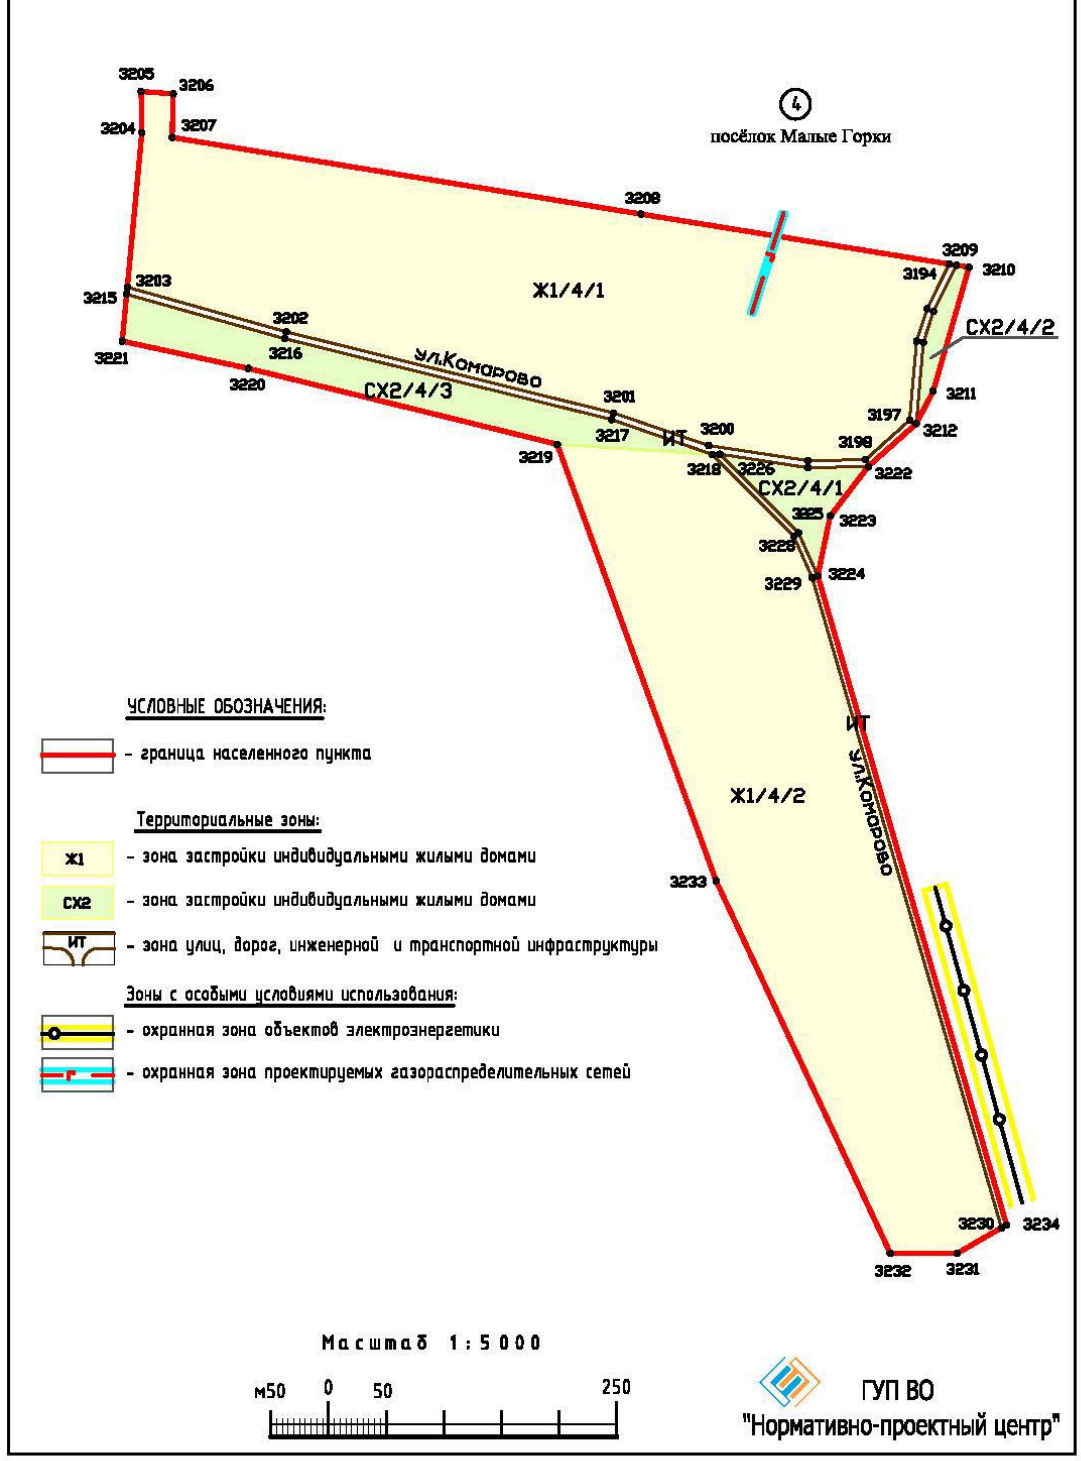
4
посёлок Малые Горки

3205 3206
3204 3207
3208
3209
3194 3210
3203
3215
Ж1/4/1
3202
3216
3221
3220
ул.Комарово
СХ2/4/3
СХ2/4/2
3211
3201
3217
ИТ
3200
3197
3212
3198
3219
3218
3226
3222
СХ2/4/1
3225
3223
3228
3229
3224
ИТ
ул.Комарово
Ж1/4/2
3233
3230
3234
3232
3231

УСЛОВНЫЕ ОБОЗНАЧЕНИЯ:
- граница населенного пункта

Территориальные зоны:
Ж1 - зона застройки индивидуальными жилыми домами
СХ2 - зона застройки индивидуальными жилыми домами
ИТ - зона улиц, дорог, инженерной и транспортной инфраструктуры

Зоны с особыми условиями использования:
- охранная зона объектов электроэнергетики
Г - охранная зона проектируемых газораспределительных сетей

Масштаб 1:5000
м50 0 50 250

ГУП ВО
"Нормативно-проектный центр"